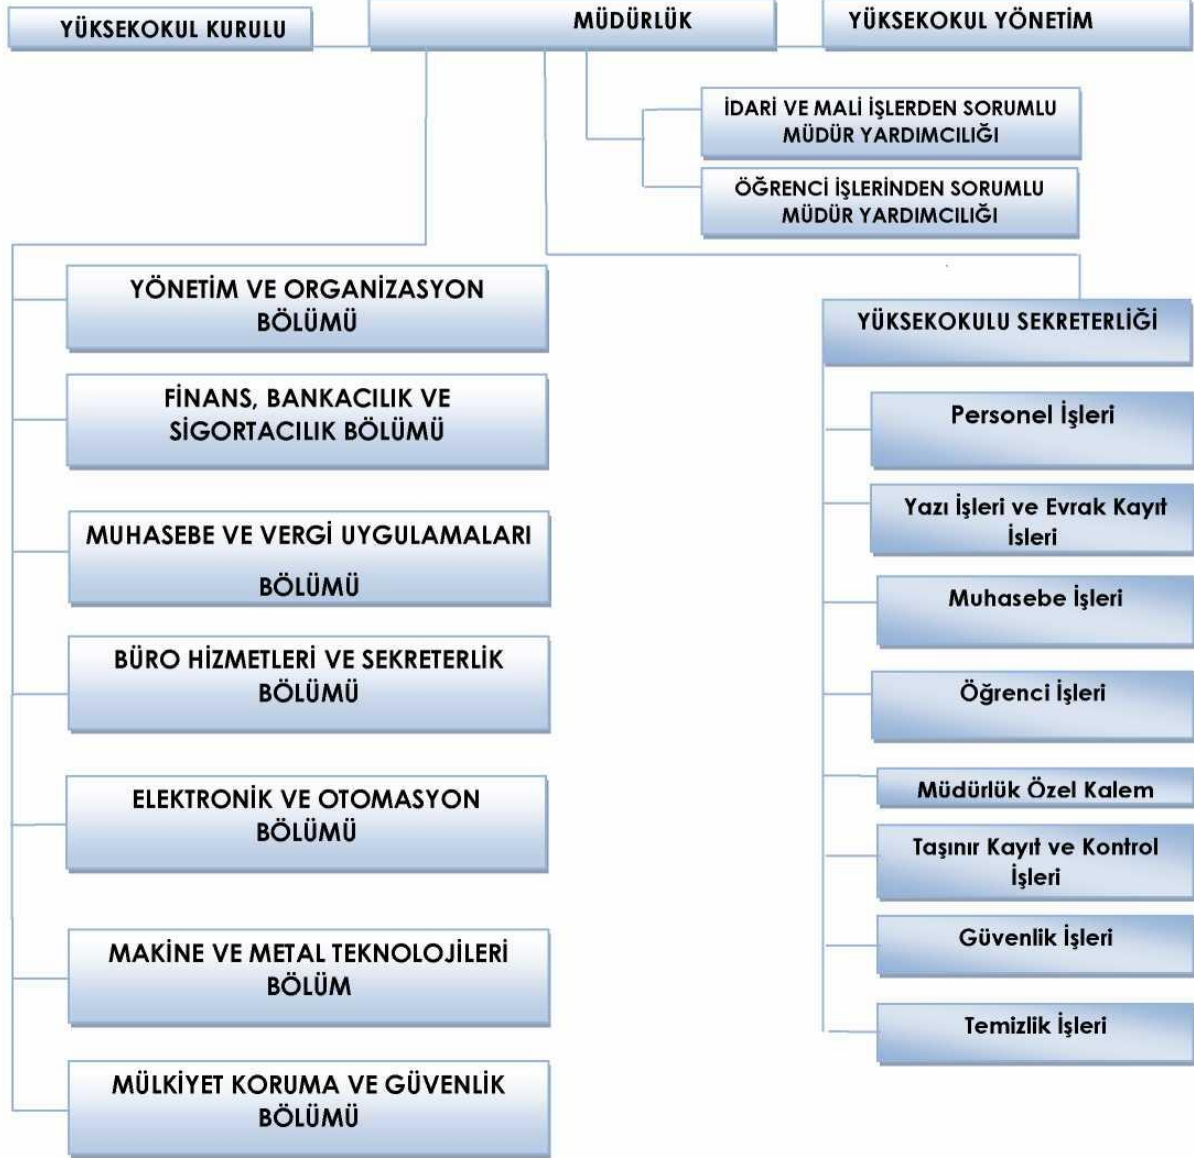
YÜKSEKOKUL KURULU

MÜDÜRLÜK

YÜKSEKOKUL YÖNETİM

İDARİ VE MALİ İŞLERDEN SORUMLU MÜDÜR YARDIMCILIĞI

ÖĞRENCİ İŞLERİNDEN SORUMLU MÜDÜR YARDIMCILIĞI

YÖNETİM VE ORGANİZASYON BÖLÜMÜ

FİNANS, BANKACILIK VE SİGORTACILIK BÖLÜMÜ

MUHASEBE VE VERGİ UYGULAMALARI BÖLÜMÜ

BÜRO HİZMETLERİ VE SEKRETERLİK BÖLÜMÜ

ELEKTRONİK VE OTOMASYON BÖLÜMÜ

MAKİNE VE METAL TEKNOLOJİLERİ BÖLÜM

MÜLKİYET KORUMA VE GÜVENLİK BÖLÜMÜ

YÜKSEKOKULU SEKRETERLİĞİ

Personel İşleri

Yazı İşleri ve Evrak Kayıt İsleri

Muhasebe İşleri

Öğrenci İşleri

Müdürlük Özel Kalem

Taşınır Kayıt ve Kontrol İşleri

Güvenlik İşleri

Temizlik İşleri